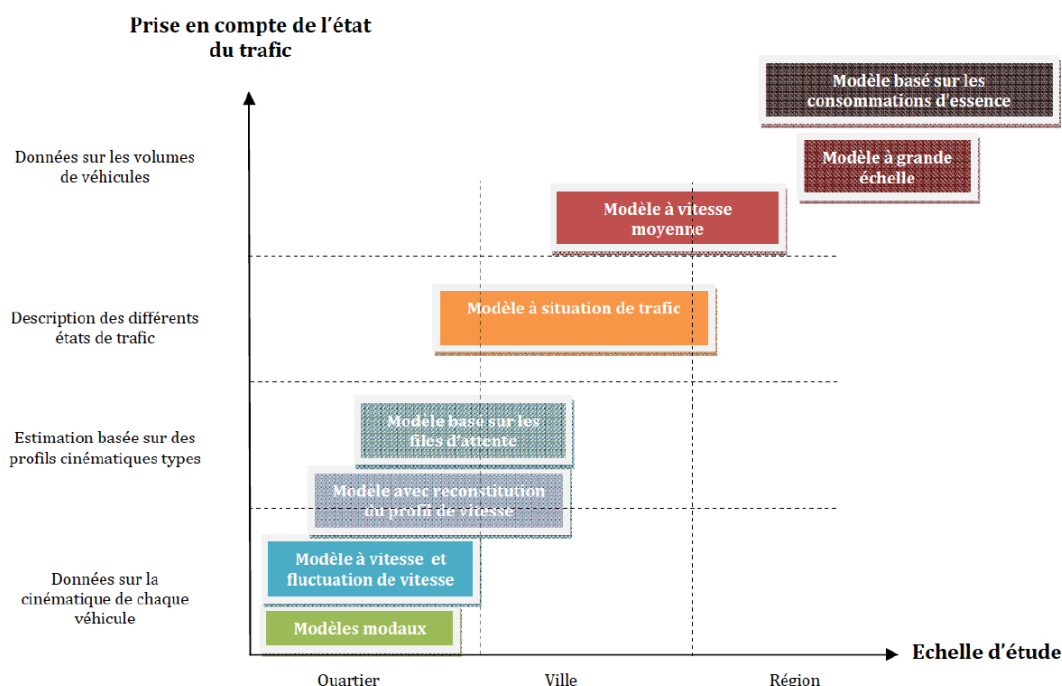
Prise en compte de l'état du trafic

Données sur les volumes de véhicules

Description des différents états de trafic

Estimation basée sur des profils cinématiques types

Données sur la cinématique de chaque véhicule

Modèle basé sur les consommations d'essence

Modèle à grande échelle

Modèle à vitesse moyenne

Modèle à situation de trafic

Modèle basé sur les files d'attente

Modèle avec reconstitution du profil de vitesse

Modèle à vitesse et fluctuation de vitesse

Modèles modaux

Echelle d'étude

Quartier

Ville

Région